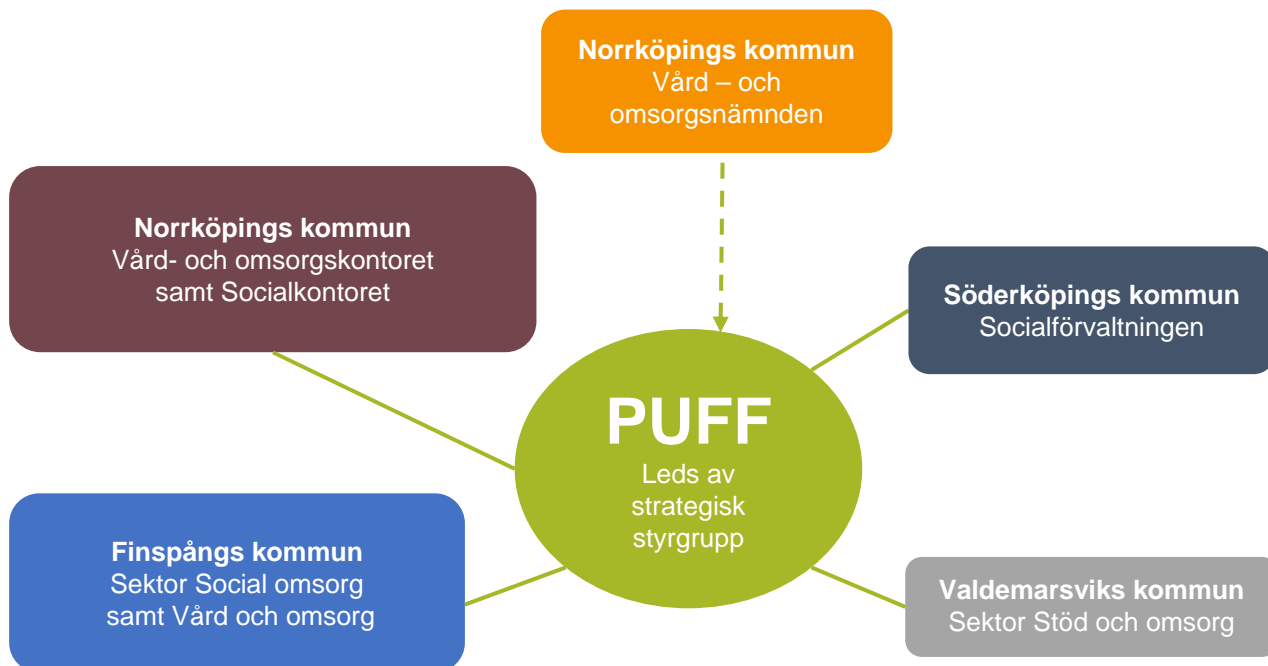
Norrköpings kommun
Vård – och omsorgsnämnden

Norrköpings kommun
Vård- och omsorgskontoret samt Socialkontoret

Söderköpings kommun
Socialförvaltningen

PUFF
Leds av strategisk styrgrupp

Finspångs kommun
Sektor Social omsorg samt Vård och omsorg

Valdemarsviks kommun
Sektor Stöd och omsorg